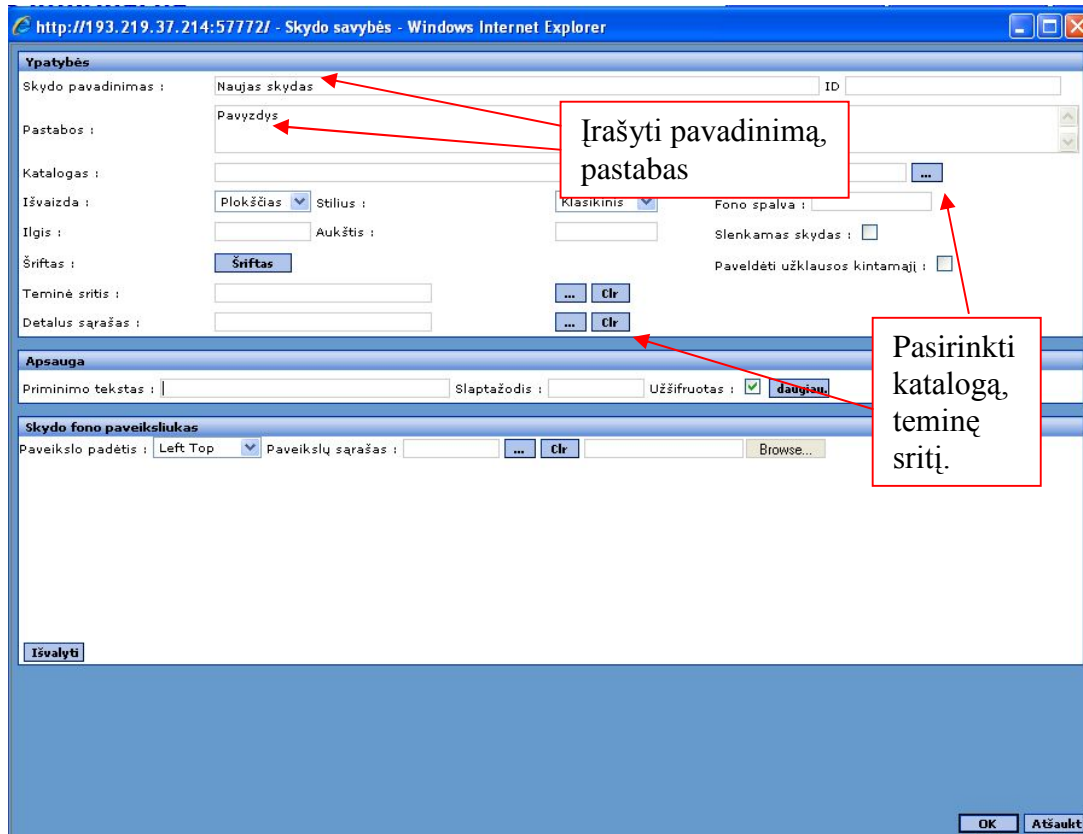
http://193.219.37.214:57772/ - Skydo savybės - Windows Internet Explorer

Ypatybės
Skydo pavadinimas : Naujas skydas
ID
Pastabos : Pavyzdys
Įrašyti pavadinimą, pastabas
Katalogas :
...
Išvaizda : Plokščias
Stilius : Klasikinis
Fono spalva :
Ilgis :
Aukštis :
Slenkamas skydas :
Šriftas : Šriftas
Paveldėti užklausos kintamąjį :
Teminė sritis :
... Clr
Detalus sąrašas :
... Clr
Pasirinkti katalogą, teminę sritį.

Apsauga
Priminimo tekstas :
Slaptažodis :
Užšifruotas :
daugiau.

Skydo fono paveiksliukas
Paveikslo padėtis : Left Top
Paveikslų sąrašas :
... Clr
Browse...

Išvalyti

OK
Atšaukt